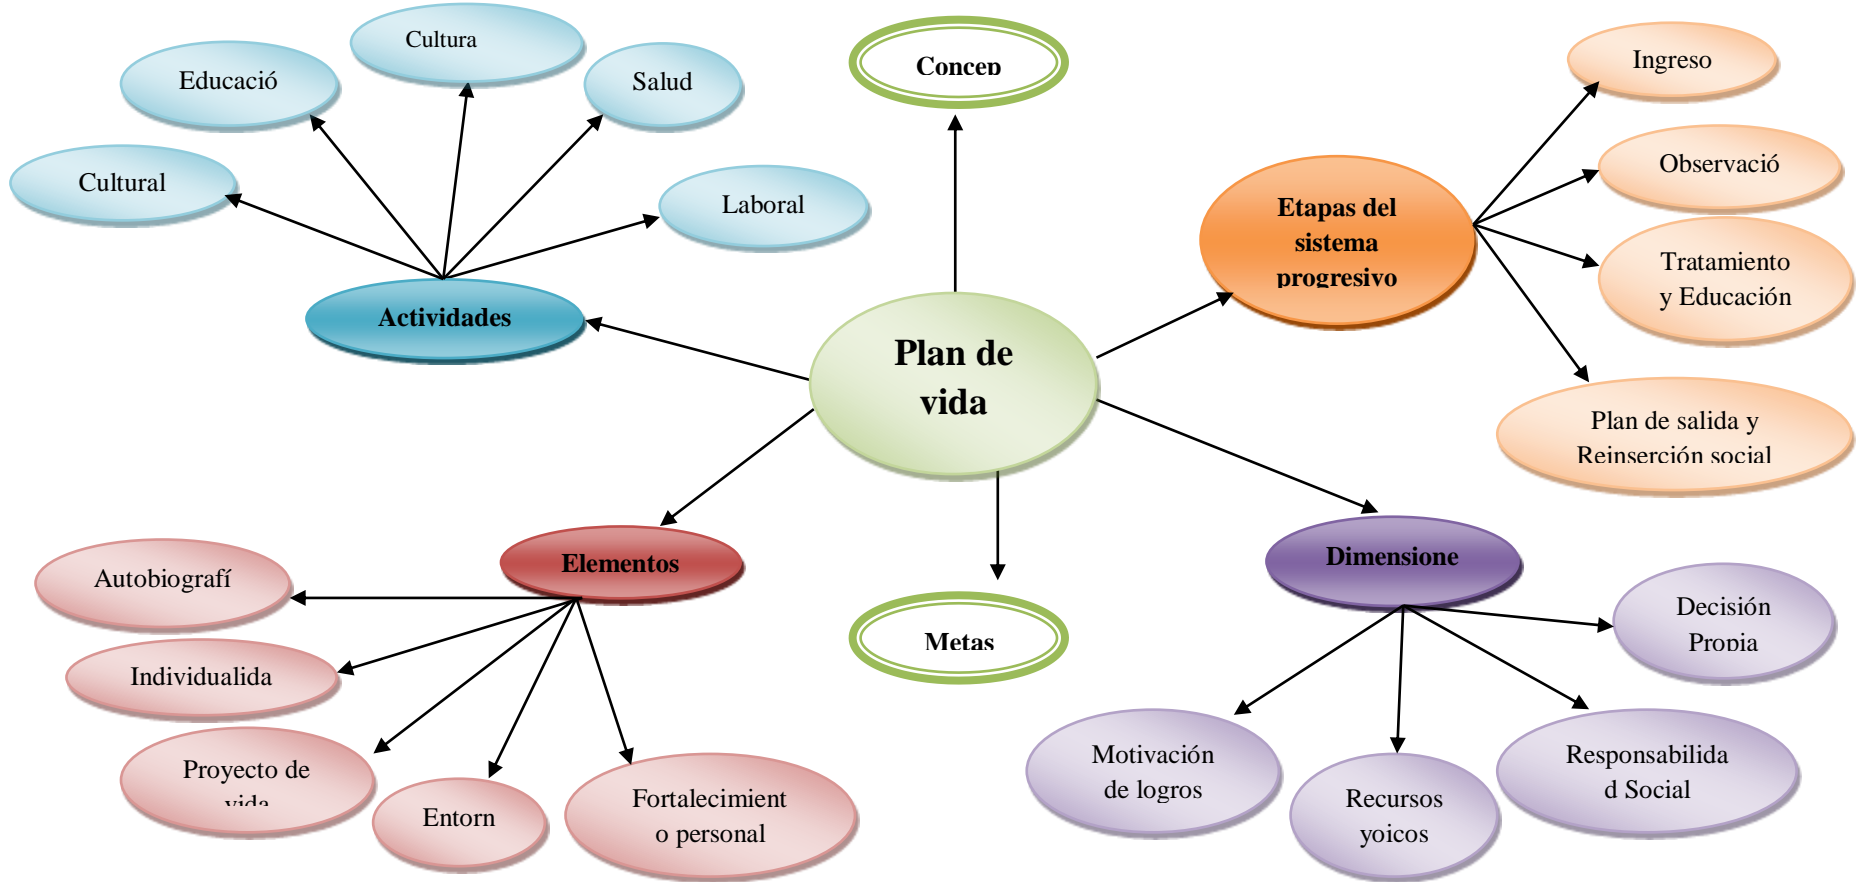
Cultura

Educació

Salud

Cultural

Laboral

Actividades

Concep

Etapas del sistema progresivo

Ingreso

Observació

Tratamiento y Educación

Plan de salida y Reinserción social

Plan de vida

Elementos

Autobiografí

Individualida

Proyecto de vida

Entorn

Fortalecimient o personal

Metas

Dimensione

Decisión Propia

Motivación de logros

Recursos yoicos

Responsabilida d Social